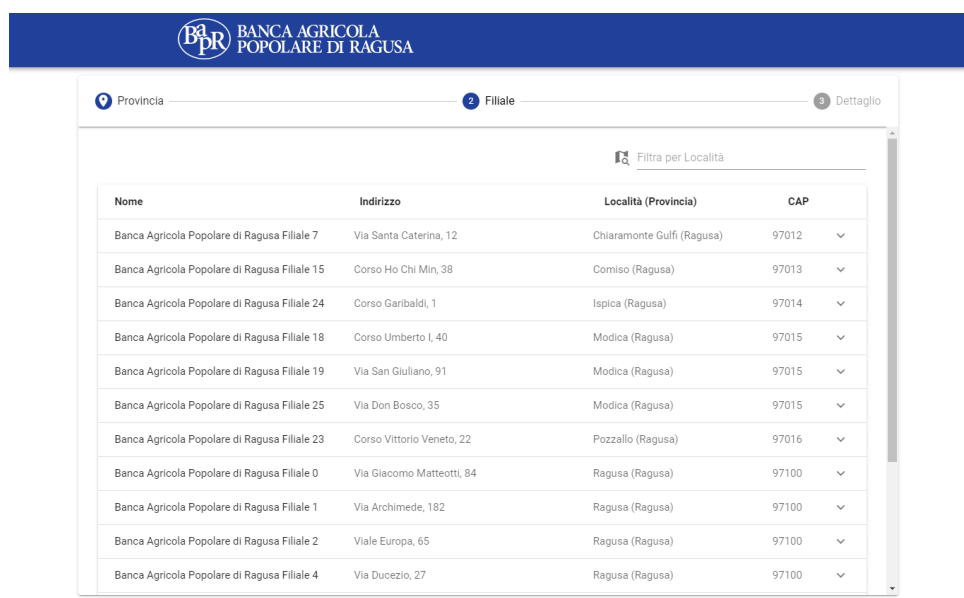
BAPR BANCA AGRICOLA POPOLARE DI RAGUSA

Provincia
2 Filiale
3 Dettaglio

Filtra per Località

| Nome | Indirizzo | Località (Provincia) | CAP |
|---|---|---|---|
| Banca Agricola Popolare di Ragusa Filiale 7 | Via Santa Caterina, 12 | Chiaramonte Gulfi (Ragusa) | 97012 |
| Banca Agricola Popolare di Ragusa Filiale 15 | Corso Ho Chi Min, 38 | Comiso (Ragusa) | 97013 |
| Banca Agricola Popolare di Ragusa Filiale 24 | Corso Garibaldi, 1 | Ispica (Ragusa) | 97014 |
| Banca Agricola Popolare di Ragusa Filiale 18 | Corso Umberto I, 40 | Modica (Ragusa) | 97015 |
| Banca Agricola Popolare di Ragusa Filiale 19 | Via San Giuliano, 91 | Modica (Ragusa) | 97015 |
| Banca Agricola Popolare di Ragusa Filiale 25 | Via Don Bosco, 35 | Modica (Ragusa) | 97015 |
| Banca Agricola Popolare di Ragusa Filiale 23 | Corso Vittorio Veneto, 22 | Pozzallo (Ragusa) | 97016 |
| Banca Agricola Popolare di Ragusa Filiale 0 | Via Giacomo Matteotti, 84 | Ragusa (Ragusa) | 97100 |
| Banca Agricola Popolare di Ragusa Filiale 1 | Via Archimede, 182 | Ragusa (Ragusa) | 97100 |
| Banca Agricola Popolare di Ragusa Filiale 2 | Viale Europa, 65 | Ragusa (Ragusa) | 97100 |
| Banca Agricola Popolare di Ragusa Filiale 4 | Via Ducezio, 27 | Ragusa (Ragusa) | 97100 |